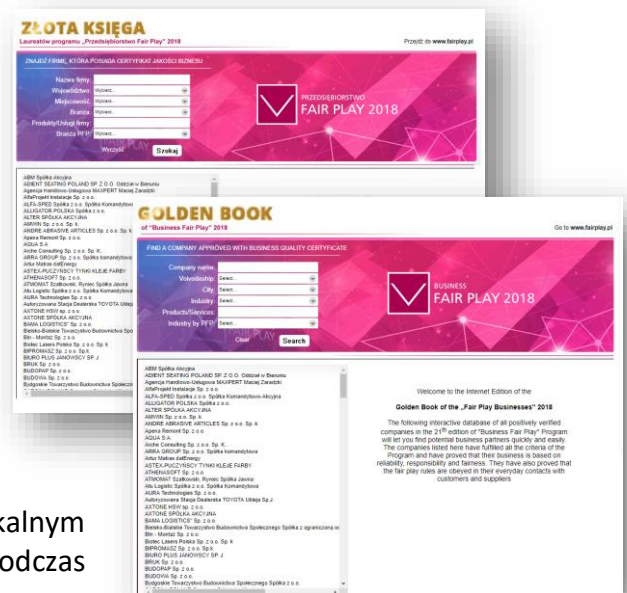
ZŁOTA KSIĘGA
Laureatów programu „Przedsiębiorstwo Fair Play" 2018

Przejdź do www.fairplay.pl

ZNAJDŹ FIRMĘ, KTÓRA POSIADA CERTYFIKAT JAKOŚCI BIZNESU

Nazwa firmy:
Województwo: Wybierz...
Miejscowość: Wybierz...
Branża: Wybierz...
Produkty/Usługi firmy:
Branża PFP: Wybierz...
Wyczyść
Szukaj

PRZEDSIĘBIORSTWO FAIR PLAY 2018

ABM Spółka Akcyjna
ADIENT SEATING POLAND SP. Z O.O. Oddział w Bieruniu
Agencja Handlowo-Usługowa MAXPERT Maciej Zaradzki
AlfaProjekt Instalacje Sp. z o.o.
ALFA-SPED Spółka z o.o. Spółka Komandytowo
ALLIGATOR POLSKA Spółka z o.o.
ALTER SPÓŁKA AKCYJNA
AMWIN Sp. z o.o. Sp. k.
ANDRE ABRASIVE ARTICLES Sp. z o.o. Sp. k.
Apena Remont Sp. z o.o.
AQUA S.A.
Arche Consulting Sp. z o.o. Sp. K.
ARRA GROUP Sp. z o.o. Spółka komandytowa
Artur Matras zafEnergy
ASTEX-PUCZYŃSCY TYNKI KLEJE FARBY
ATHENASOFT Sp. z o.o.
ATMOMAT Szatkowski, Ryniec Spółka Jawna
Atu Logistic Spółka z o.o. Spółka Komandytowa
AURA Technologies Sp. z o.o.
Autoryzowana Stacja Dealerska TOYOTA Ustaj
AXTONE HSW sp. z o.o.
AXTONE SPÓŁKA AKCYJNA
BAMA LOGISTICS" Sp. z o.o.
Bielsko-Bialskie Towarzystwo Budownictwa Spo
Bie - Montaż Sp. z o.o.
Biotec Lasers Polska Sp. z o.o. Sp. K.
BIPROMASZ Sp. z o.o. Sp.K
BIURO PLUS JANOWSCY SP J
BRUK Sp. z o.o.
BUDOPAP Sp. z o.o.
BUDOVIA Sp. z o.o.
Bydgoskie Towarzystwo Budownictwa Społeczne

GOLDEN BOOK
of "Business Fair Play" 2018

Go to www.fairplay.pl

FIND A COMPANY APPROVED WITH BUSINESS QUALITY CERTIFICATE

Company name:
Voivodeship: Select...
City: Select...
Industry: Select...
Products/Services:
Industry by PFP: Select...
Clear
Search

BUSINESS FAIR PLAY 2018

ABM Spółka Akcyjna
ADIENT SEATING POLAND SP. Z O.O. Oddział w Bieruniu
Agencja Handlowo-Usługowa MAXPERT Maciej Zaradzki
AlfaProjekt Instalacje Sp. z o.o.
ALFA-SPED Spółka z o.o. Spółka Komandytowo-Akcyjna
ALLIGATOR POLSKA Spółka z o.o.
ALTER SPÓŁKA AKCYJNA
AMWIN Sp. z o.o. Sp. k.
ANDRE ABRASIVE ARTICLES Sp. z o.o. Sp. k.
Apena Remont Sp. z o.o.
AQUA S.A.
Arche Consulting Sp. z o.o. Sp. K.
ARRA GROUP Sp. z o.o. Spółka komandytowa
Artur Matras zafEnergy
ASTEX-PUCZYŃSCY TYNKI KLEJE FARBY
ATHENASOFT Sp. z o.o.
ATMOMAT Szatkowski, Ryniec Spółka Jawna
Atu Logistic Spółka z o.o. Spółka Komandytowa
AURA Technologies Sp. z o.o.
Autoryzowana Stacja Dealerska TOYOTA Ustaja Sp.J.
AXTONE HSW sp. z o.o.
AXTONE SPÓŁKA AKCYJNA
BAMA LOGISTICS" Sp. z o.o.
Bielsko-Bialskie Towarzystwo Budownictwa Społecznego Spółka z ograniczoną o
Bie - Montaż Sp. z o.o.
Biotec Lasers Polska Sp. z o.o.
BIPROMASZ Sp. z o.o. Sp.K
BIURO PLUS JANOWSCY SP J
BRUK Sp. z o.o.
BUDOPAP Sp. z o.o.
BUDOVIA Sp. z o.o.
Bydgoskie Towarzystwo Budownictwa Społecznego Spółka z o.o.

Welcome to the Internet Edition of the

Golden Book of the „Fair Play Businesses" 2018

The following interactive database of all positively verified companies in the 21$^{th}$ edition of "Business Fair Play" Program will let you find potential business partners quickly and easily. The companies listed here have fulfilled all the criteria of the Program and have proved that their business is based on reliability, responsibility and fairness. They have also proved that the fair play rules are obeyed in their everyday contacts with customers and suppliers

kalnym
odczas